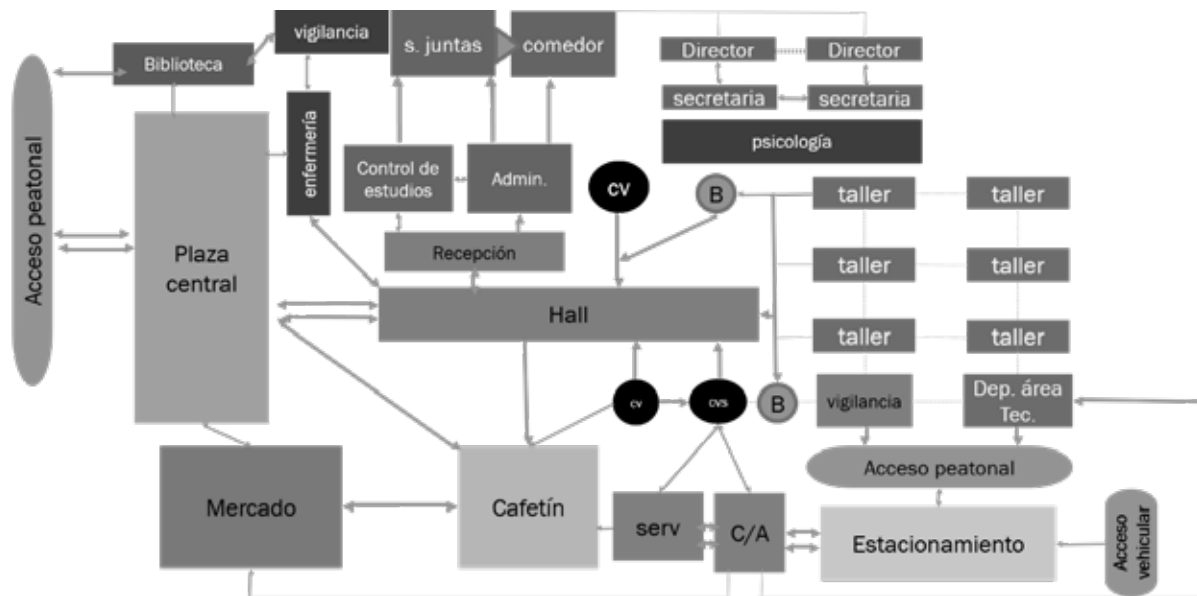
Acceso peatonal

Biblioteca

vigilancia

s. juntas

comedor

Director

Director

secretaria

secretaria

psicología

enfermería

Control de estudios

Admin.

CV

B

taller

taller

Recepción

taller

taller

Plaza central

Hall

taller

taller

cv

cvs

B

vigilancia

Dep. área Tec.

Acceso peatonal

Mercado

Cafetín

serv

C/A

Estacionamiento

Acceso vehicular